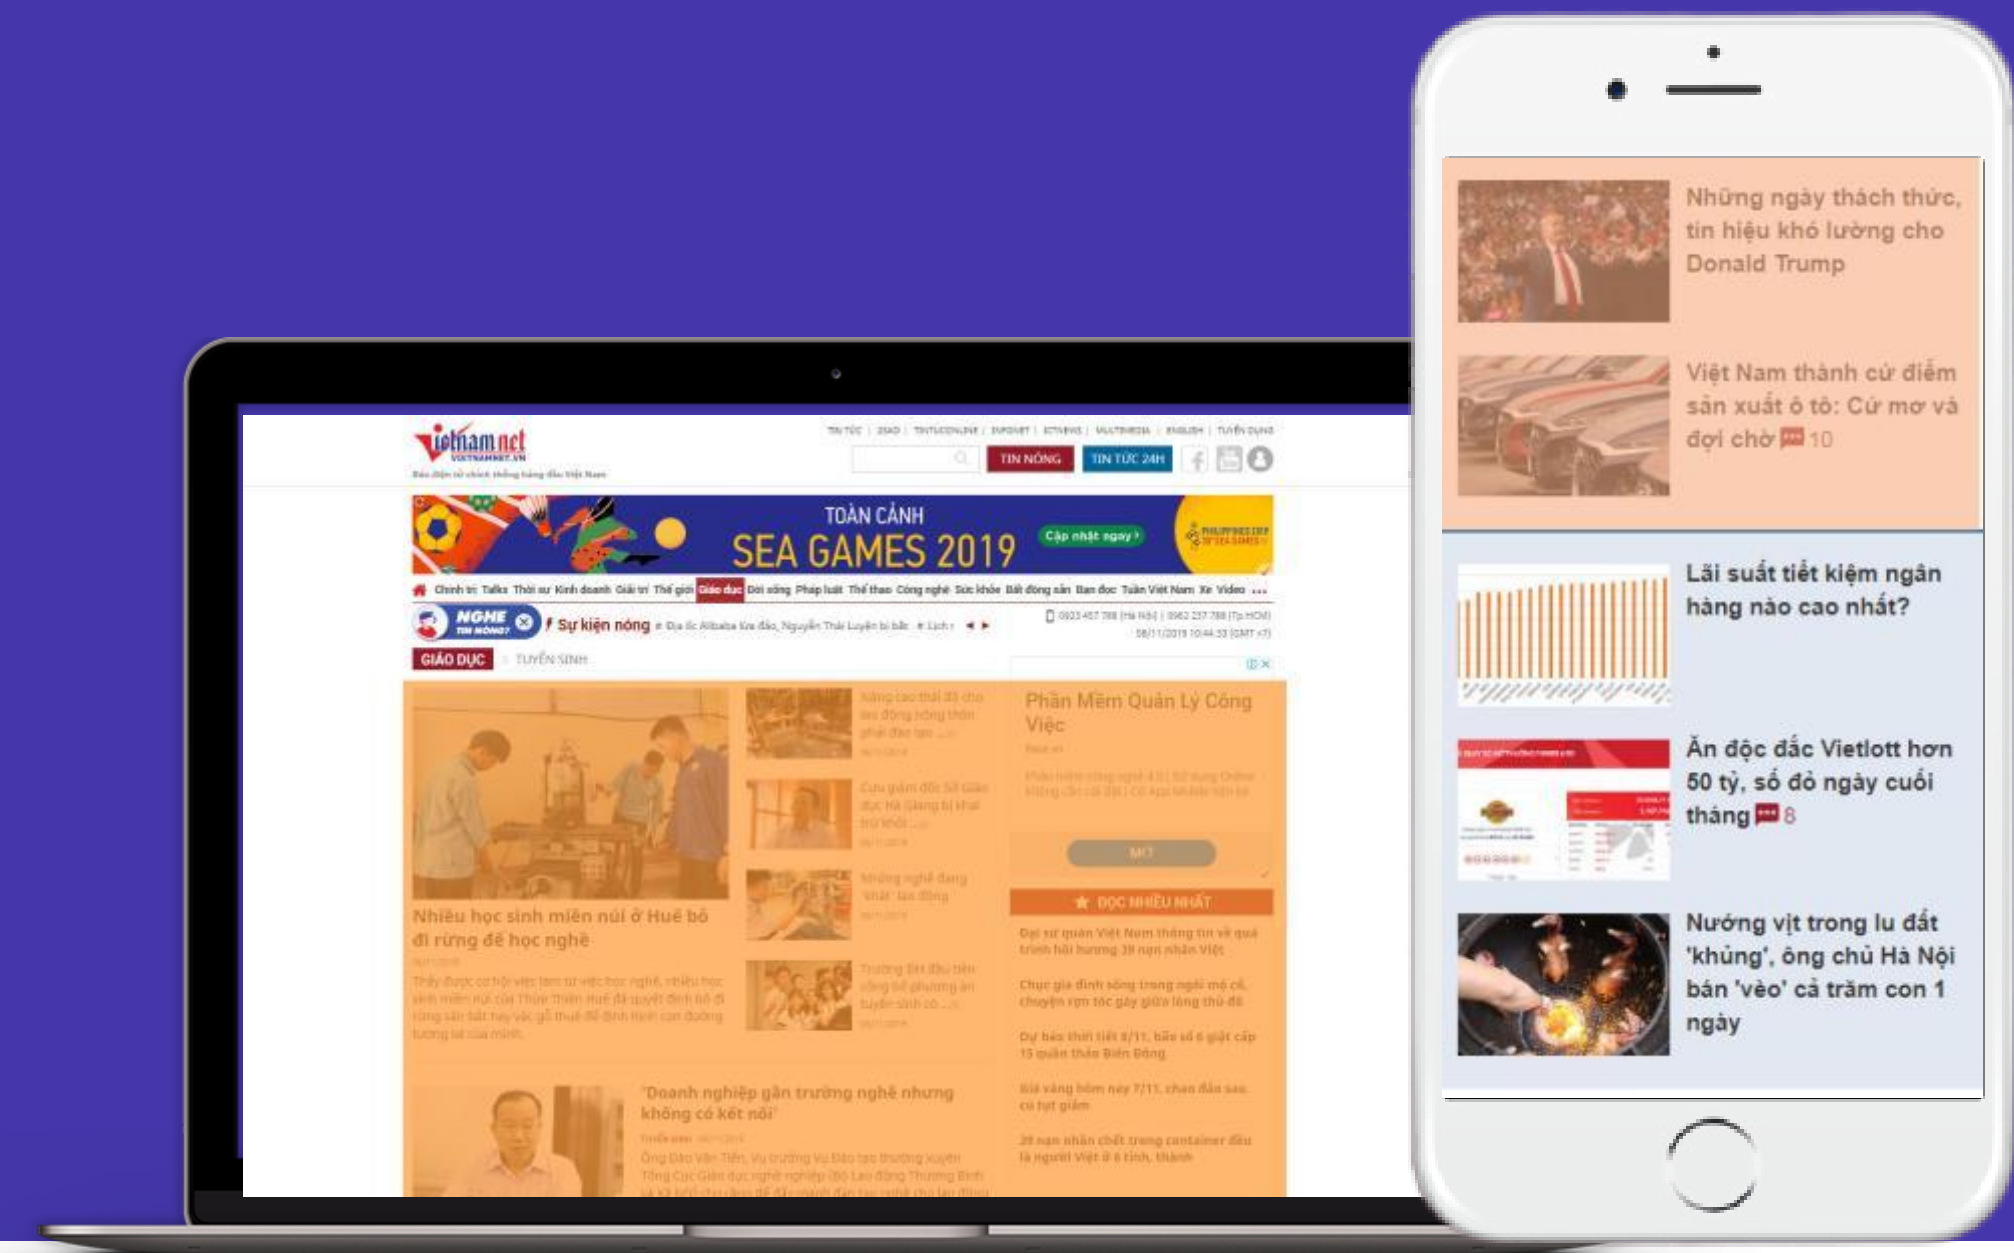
vietnamnet
VIETNAMNET.VN

TIN NÓNG TIN TỨC 24H

TOÀN CẢNH
SEA GAMES 2019
Cập nhật ngay

Chính trị Talks Thời sự Kinh doanh Giải trí Thế giới Giáo dục Đời sống Pháp luật Thể thao Công nghệ Sức khỏe Bất động sản Bạn đọc Tuần Việt Nam Xe Video

NGHE TIN NÓNG?
Sự kiện nóng

GIÁO DỤC TUYỂN SINH

Nhiều học sinh miền núi ở Huế bỏ đi rừng để học nghề

Phần Mềm Quản Lý Công Việc

ĐỌC NHIỀU NHẤT

'Doanh nghiệp gần trường nghề nhưng không có kết nối'

Những ngày thách thức, tín hiệu khó lường cho Donald Trump

Việt Nam thành cứ điểm sản xuất ô tô: Cứ mơ và đợi chờ 10

Lãi suất tiết kiệm ngân hàng nào cao nhất?

Ăn độc đắc Vietlott hơn 50 tỷ, số đỏ ngày cuối tháng 8

Nướng vịt trong lu đất 'khủng', ông chủ Hà Nội bán 'vèo' cả trăm con 1 ngày